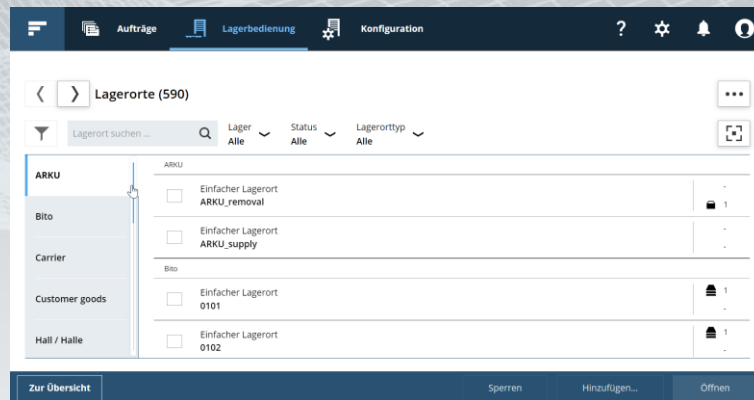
Aufträge Lagerbedienung Konfiguration

?

Lagerorte (590)

...

Lagerort suchen ...

Lager
Alle

Status
Alle

Lagerorttyp
Alle

ARKU

Bito

Carrier

Customer goods

Hall / Halle

ARKU

Einfacher Lagerort
ARKU_removal

-
1

Einfacher Lagerort
ARKU_supply

-
-

Bito

Einfacher Lagerort
0101

1
-

Einfacher Lagerort
0102

1
-

Zur Übersicht

Sperren

Hinzufügen...

Öffnen